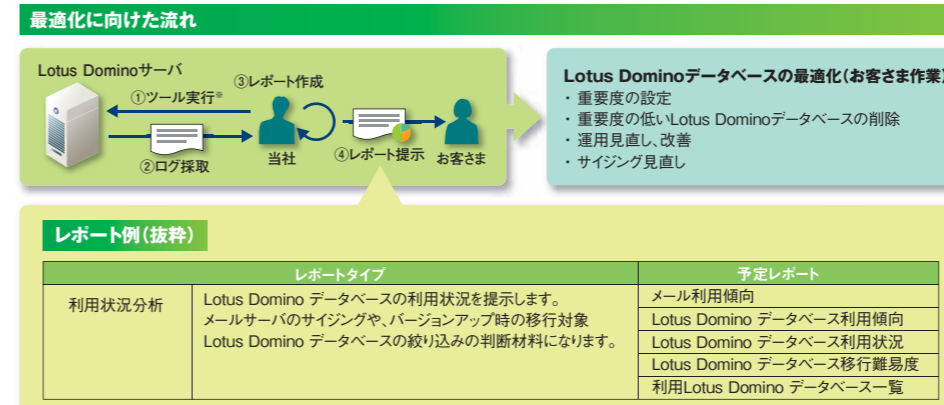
最適化に向けた流れ

Lotus Dominoサーバ
①ツール実行※
②ログ採取
③レポート作成
当社
④レポート提示
お客さま

Lotus Dominoデータベースの最適化（お客さま作業）
・重要度の設定
・重要度の低いLotus Dominoデータベースの削除
・運用見直し、改善
・サイジング見直し

レポート例（抜粋）

| レポートタイプ | | 予定レポート |
|---|---|---|
| 利用状況分析 | Lotus Domino データベースの利用状況を提示します。メールサーバのサイジングや、バージョンアップ時の移行対象Lotus Domino データベースの絞り込みの判断材料になります。 | メール利用傾向 |
| | | Lotus Domino データベース利用傾向 |
| | | Lotus Domino データベース利用状況 |
| | | Lotus Domino データベース移行難易度 |
| | | 利用Lotus Domino データベース一覧 |